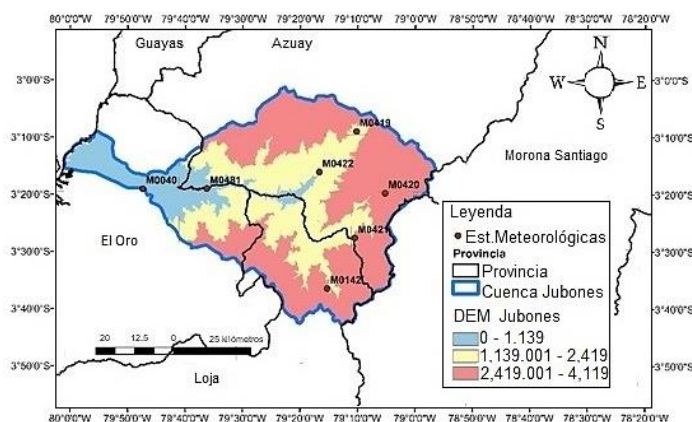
80°0'0"W 79°50'0"W 79°40'0"W 79°30'0"W 79°20'0"W 79°10'0"W 79°0'0"W 78°50'0"W 78°40'0"W 78°30'0"W 78°20'0"W

Guayas
Azuay
N
W
E
S

3°0'0"S
3°10'0"S
3°20'0"S
3°30'0"S
3°40'0"S
3°50'0"S

3°0'0"S
3°10'0"S
3°20'0"S
3°30'0"S
3°40'0"S
3°50'0"S

M0419
M0422
M0040
M0481
M0420
M0421
M0142

Morona Santiago
El Oro
Loja

20 12.5 0 25 kilómetros

Leyenda
Est.Meteorológicas
Provincia
Provincia
Cuenca Jubones
DEM Jubones
0 - 1.139
1,139.001 - 2,419
2,419.001 - 4,119

80°0'0"W 79°50'0"W 79°40'0"W 79°30'0"W 79°20'0"W 79°10'0"W 79°0'0"W 78°50'0"W 78°40'0"W 78°30'0"W 78°20'0"W